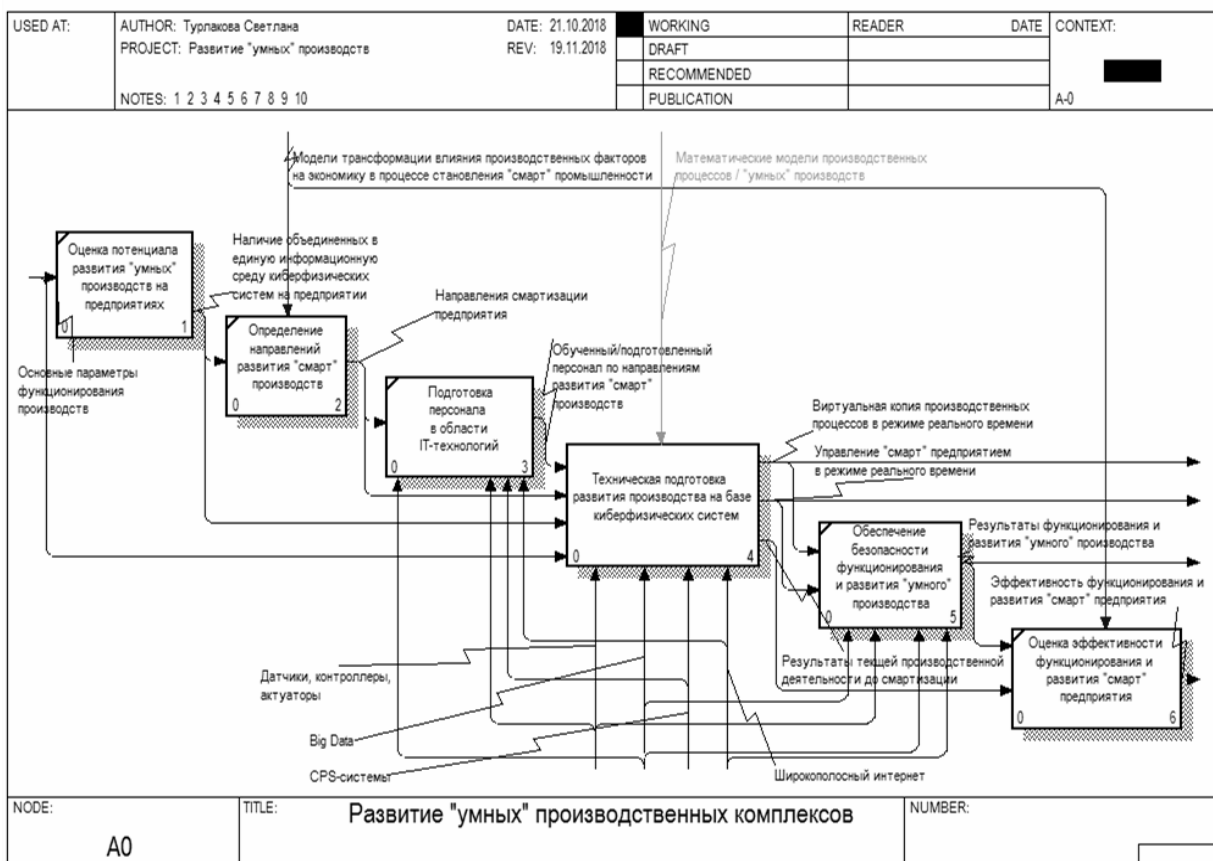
| USED AT: | AUTHOR: Турлакова Светлана<br>PROJECT: Развитие "умных" производств<br>NOTES: 1 2 3 4 5 6 7 8 9 10 | DATE: 21.10.2018<br>REV: 19.11.2018 | | WORKING | READER | DATE | CONTEXT: |
|---|---|---|---|---|---|---|---|
| | | | | DRAFT | | | |
| | | | | RECOMMENDED | | | |
| | | | | PUBLICATION | | | A-0 |

Модели трансформации влияния производственных факторов на экономику в процессе становления "смарт" промышленности

Математические модели производственных процессов / "умных" производств

Оценка потенциала развития "умных" производств на предприятиях
0 1

Наличие объединенных в единую информационную среду киберфизических систем на предприятии

Направления смартизации предприятия

Определение направлений развития "смарт" производств
0 2

Обученный/подготовленный персонал по направлениям развития "смарт" производств

Основные параметры функционирования производств

Подготовка персонала в области IT-технологий
0 3

Виртуальная копия производственных процессов в режиме реального времени

Управление "смарт" предприятием в режиме реального времени

Техническая подготовка развития производства на базе киберфизических систем
0 4

Обеспечение безопасности функционирования и развития "умного" производства
0 5

Результаты функционирования и развития "умного" производства

Эффективность функционирования и развития "смарт" предприятия

Оценка эффективности функционирования и развития "смарт" предприятия
0 6

Датчики, контроллеры, актуаторы

Результаты текущей производственной деятельности до смартизации

Big Data

CPS-системы

Широкополосный интернет

| NODE: A0 | TITLE: Развитие "умных" производственных комплексов | NUMBER: |
|---|---|---|